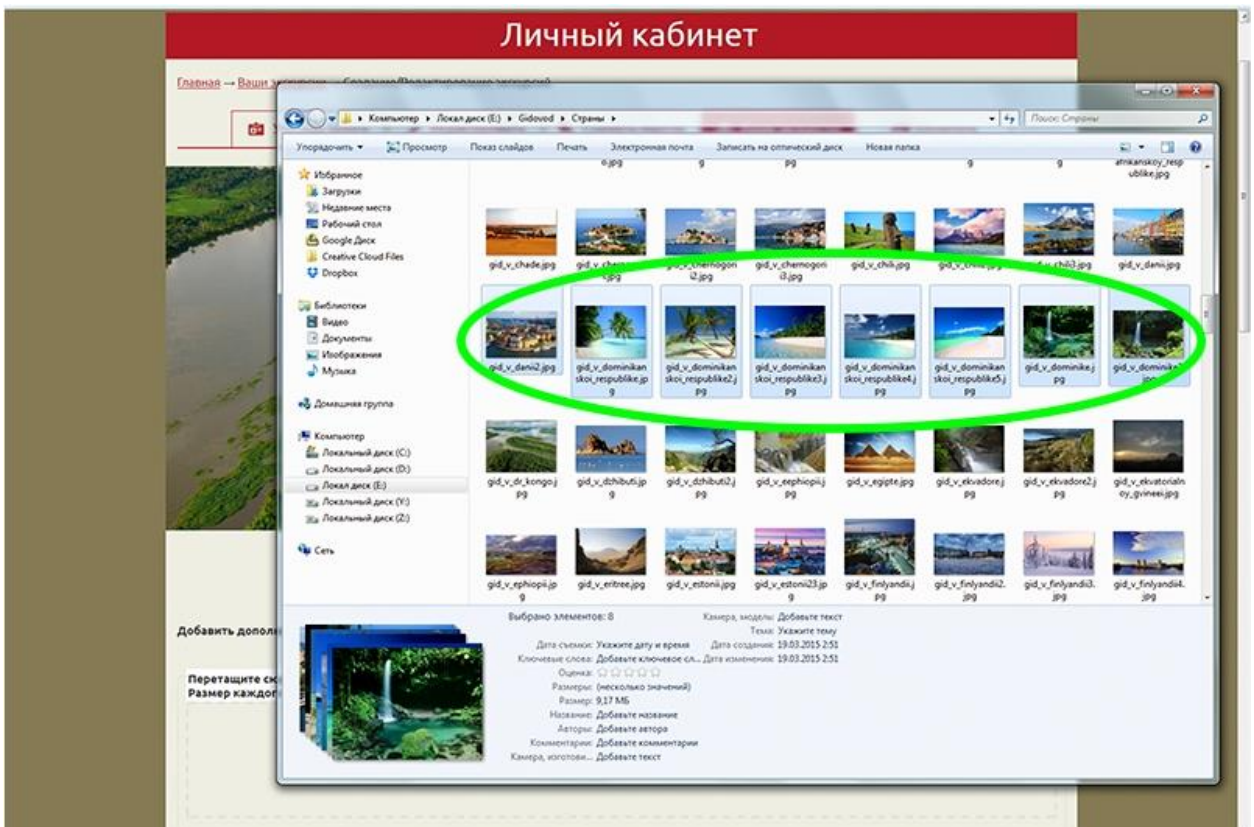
Личный кабинет

Главная → Ваши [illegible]

Компьютер ▸ Локал диск (E:) ▸ Gidoved ▸ Страны ▸

Поиск: Страны

Упорядочить ▾ Просмотр Показ слайдов Печать Электронная почта Записать на оптический диск Новая папка

Избранное
Загрузки
Недавние места
Рабочий стол
Google Диск
Creative Cloud Files
Dropbox

Библиотеки
Видео
Документы
Изображения
Музыка

Домашняя группа

Компьютер
Локальный диск (C:)
Локальный диск (D:)
Локал диск (E:)
Локальный диск (Y:)
Локальный диск (Z:)

Сеть

gid_v_chade.jpg
gid_v_chernogorii.jpg
gid_v_chernogorii2.jpg
gid_v_chernogorii3.jpg
gid_v_chili.jpg
gid_v_chili2.jpg
gid_v_chili3.jpg
gid_v_danii.jpg
gid_v_danii2.jpg
gid_v_dominikanskoi_respublike.jpg
gid_v_dominikanskoi_respublike2.jpg
gid_v_dominikanskoi_respublike3.jpg
gid_v_dominikanskoi_respublike4.jpg
gid_v_dominikanskoi_respublike5.jpg
gid_v_dominike.jpg
gid_v_dominike2.jpg
gid_v_dr_kongo.jpg
gid_v_dzhibuti.jpg
gid_v_dzhibuti2.jpg
gid_v_eephiopii.jpg
gid_v_egipte.jpg
gid_v_ekvadore.jpg
gid_v_ekvadore2.jpg
gid_v_ekvatorialnoy_gvineei.jpg
gid_v_ephiopii.jpg
gid_v_eritree.jpg
gid_v_estonii.jpg
gid_v_estonii23.jpg
gid_v_finlyandii.jpg
gid_v_finlyandii2.jpg
gid_v_finlyandii3.jpg
gid_v_finlyandii4.jpg
afrikanskoy_respublike.jpg

Выбрано элементов: 8
Дата съемки: Укажите дату и время
Ключевые слова: Добавьте ключевое сл...
Оценка:
Размеры: (несколько значений)
Размер: 9,17 МБ
Название: Добавьте название
Авторы: Добавьте автора
Комментарии: Добавьте комментарии
Камера, изготови... Добавьте текст
Камера, модель: Добавьте текст
Тема: Укажите тему
Дата создания: 19.03.2015 2:51
Дата изменения: 19.03.2015 2:51

Добавить допол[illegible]

Перетащите сю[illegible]
Размер каждог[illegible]